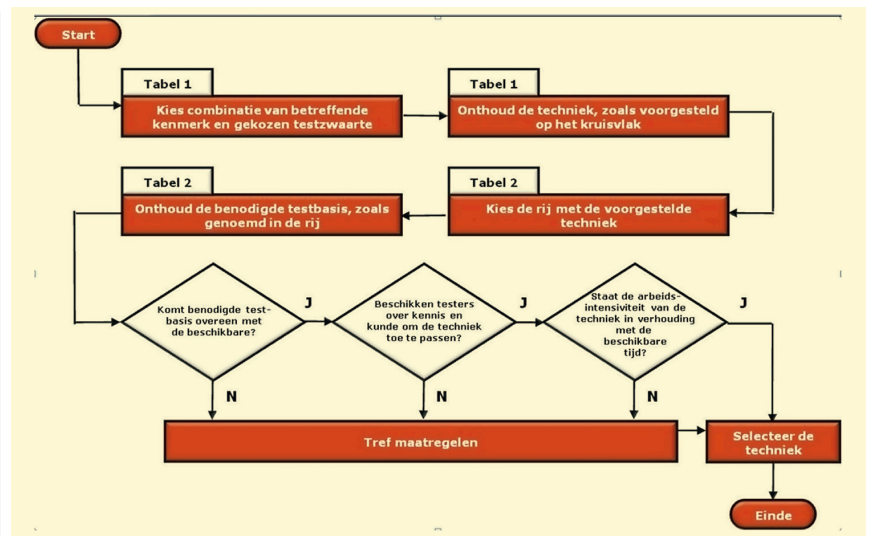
Start

Tabel 1

Kies combinatie van betreffende kenmerk en gekozen testzwaarte

Tabel 1

Onthoud de techniek, zoals voorgesteld op het kruisvlak

Tabel 2

Onthoud de benodigde testbasis, zoals genoemd in de rij

Tabel 2

Kies de rij met de voorgestelde techniek

Komt benodigde testbasis overeen met de beschikbare?

J

Beschikken testers over kennis en kunde om de techniek toe te passen?

J

Staat de arbeidsintensiviteit van de techniek in verhouding met de beschikbare tijd?

J

N

N

N

Tref maatregelen

Selecteer de techniek

Einde